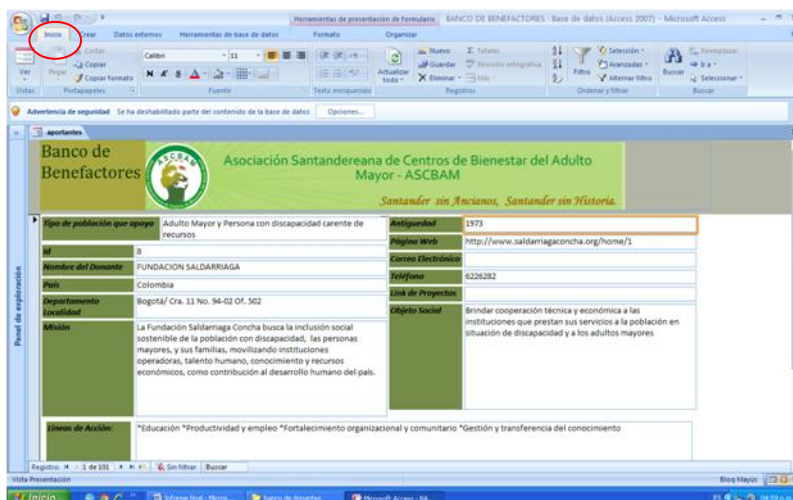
Herramientas de presentación de formularios BANCO DE BENEFACTORES : Base de datos (Access 2007) - Microsoft Access

Inicio Crear Datos externos Herramientas de base de datos Formato Organizar

Ver Pegar Cortar Copiar Copiar formato Calibri 11 Actualizar todo Nuevo Guardar Eliminar Totales Revisión ortográfica Más Filtro Selección Avanzadas Alternar filtro Buscar Reemplazar Ir a Seleccionar

Vistas Portapapeles Fuente Texto enriquecido Registros Ordenar y filtrar Buscar

Advertencia de seguridad Se ha deshabilitado parte del contenido de la base de datos Opciones...

aportantes

Panel de exploración

Banco de Benefactores

ASCBAM

Asociación Santandereana de Centros de Bienestar del Adulto Mayor - ASCBAM

Santander sin Ancianos, Santander sin Historia.

| Tipo de población que apoya | Adulto Mayor y Persona con discapacidad carente de recursos |
|---|---|
| Id | 8 |
| Nombre del Donante | FUNDACION SALDARRIAGA |
| País | Colombia |
| Departamento Localidad | Bogotá/ Cra. 11 No. 94-02 Of. 502 |
| Misión | La Fundación Saldarriaga Concha busca la inclusión social sostenible de la población con discapacidad, las personas mayores, y sus familias, movilizando instituciones operadoras, talento humano, conocimiento y recursos económicos, como contribución al desarrollo humano del país. |

| Antigüedad | 1973 |
|---|---|
| Página Web | http://www.saldarriagaconcha.org/home/1 |
| Correo Electrónico | |
| Teléfono | 6226282 |
| Link de Proyectos | |
| Objeto Social | Brindar cooperación técnica y económica a las instituciones que prestan sus servicios a la población en situación de discapacidad y a los adultos mayores |

Líneas de Acción: *Educación *Productividad y empleo *Fortalecimiento organizacional y comunitario *Gestión y transferencia del conocimiento

Registro: 1 de 101 Sin filtrar Buscar

Vista Presentación Bloq Mayús

Inicio Informe final - Micro... banco de Aportantes Microsoft Access - BA...